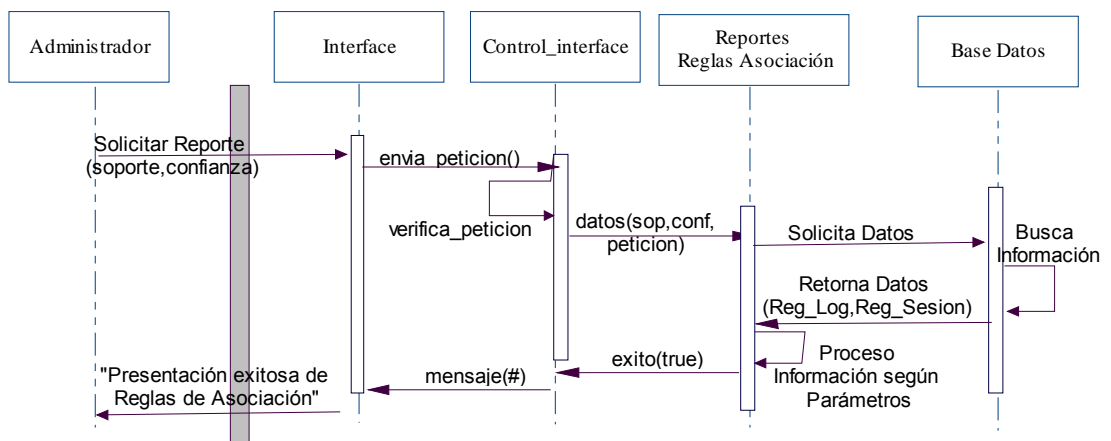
Administrador

Interface

Control_interface

Reportes
Reglas Asociación

Base Datos

Solicitar Reporte
(soporte,confianza)

envia_peticion()

verifica_peticion

datos(sop,conf,
peticion)

Solicita Datos

Busca
Información

Retorna Datos
(Reg_Log,Reg_Sesion)

Proceso
Información según
Parámetros

exito(true)

mensaje(#)

"Presentación exitosa de
Reglas de Asociación"